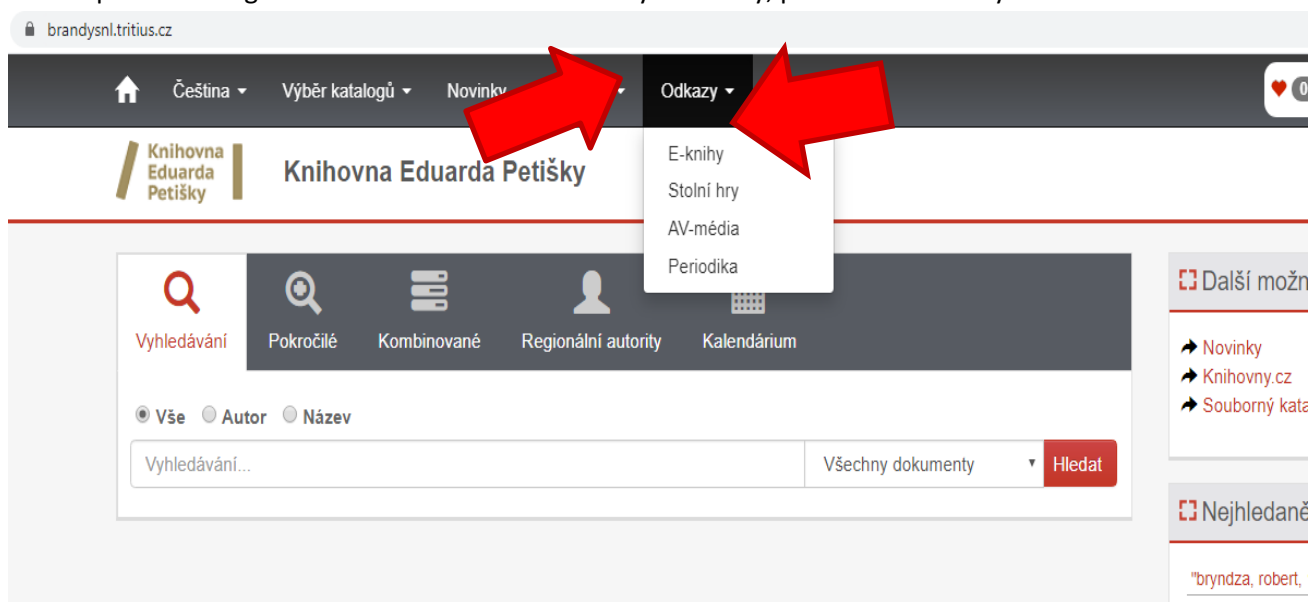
brandysnl.tritius.cz

Čeština ▾ Výběr katalogů ▾ Novinky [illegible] ▾ Odkazy ▾

E-knihy
Stolní hry
AV-média
Periodika

Knihovna Eduarda Petišky

Knihovna Eduarda Petišky

Vyhledávání Pokročilé Kombinované Regionální autority Kalendárium

Vše Autor Název

Vyhledávání...

Všechny dokumenty

Hledat

Další možn

Novinky
Knihovny.cz
Souborný kata

Nejhledaně

"bryndza, robert,